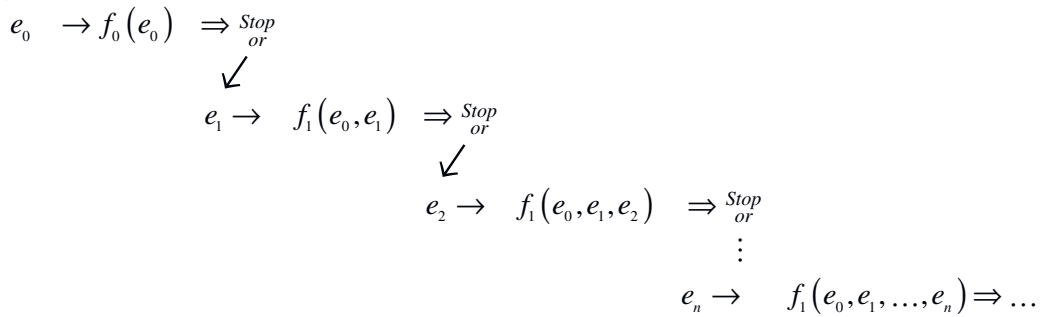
$e_0 \rightarrow f_0(e_0) \Rightarrow \substack{Stop \\ or}$

$\swarrow$

$e_1 \rightarrow f_1(e_0, e_1) \Rightarrow \substack{Stop \\ or}$

$\swarrow$

$e_2 \rightarrow f_1(e_0, e_1, e_2) \Rightarrow \substack{Stop \\ or}$

$\vdots$

$e_n \rightarrow f_1(e_0, e_1, \ldots, e_n) \Rightarrow \ldots$